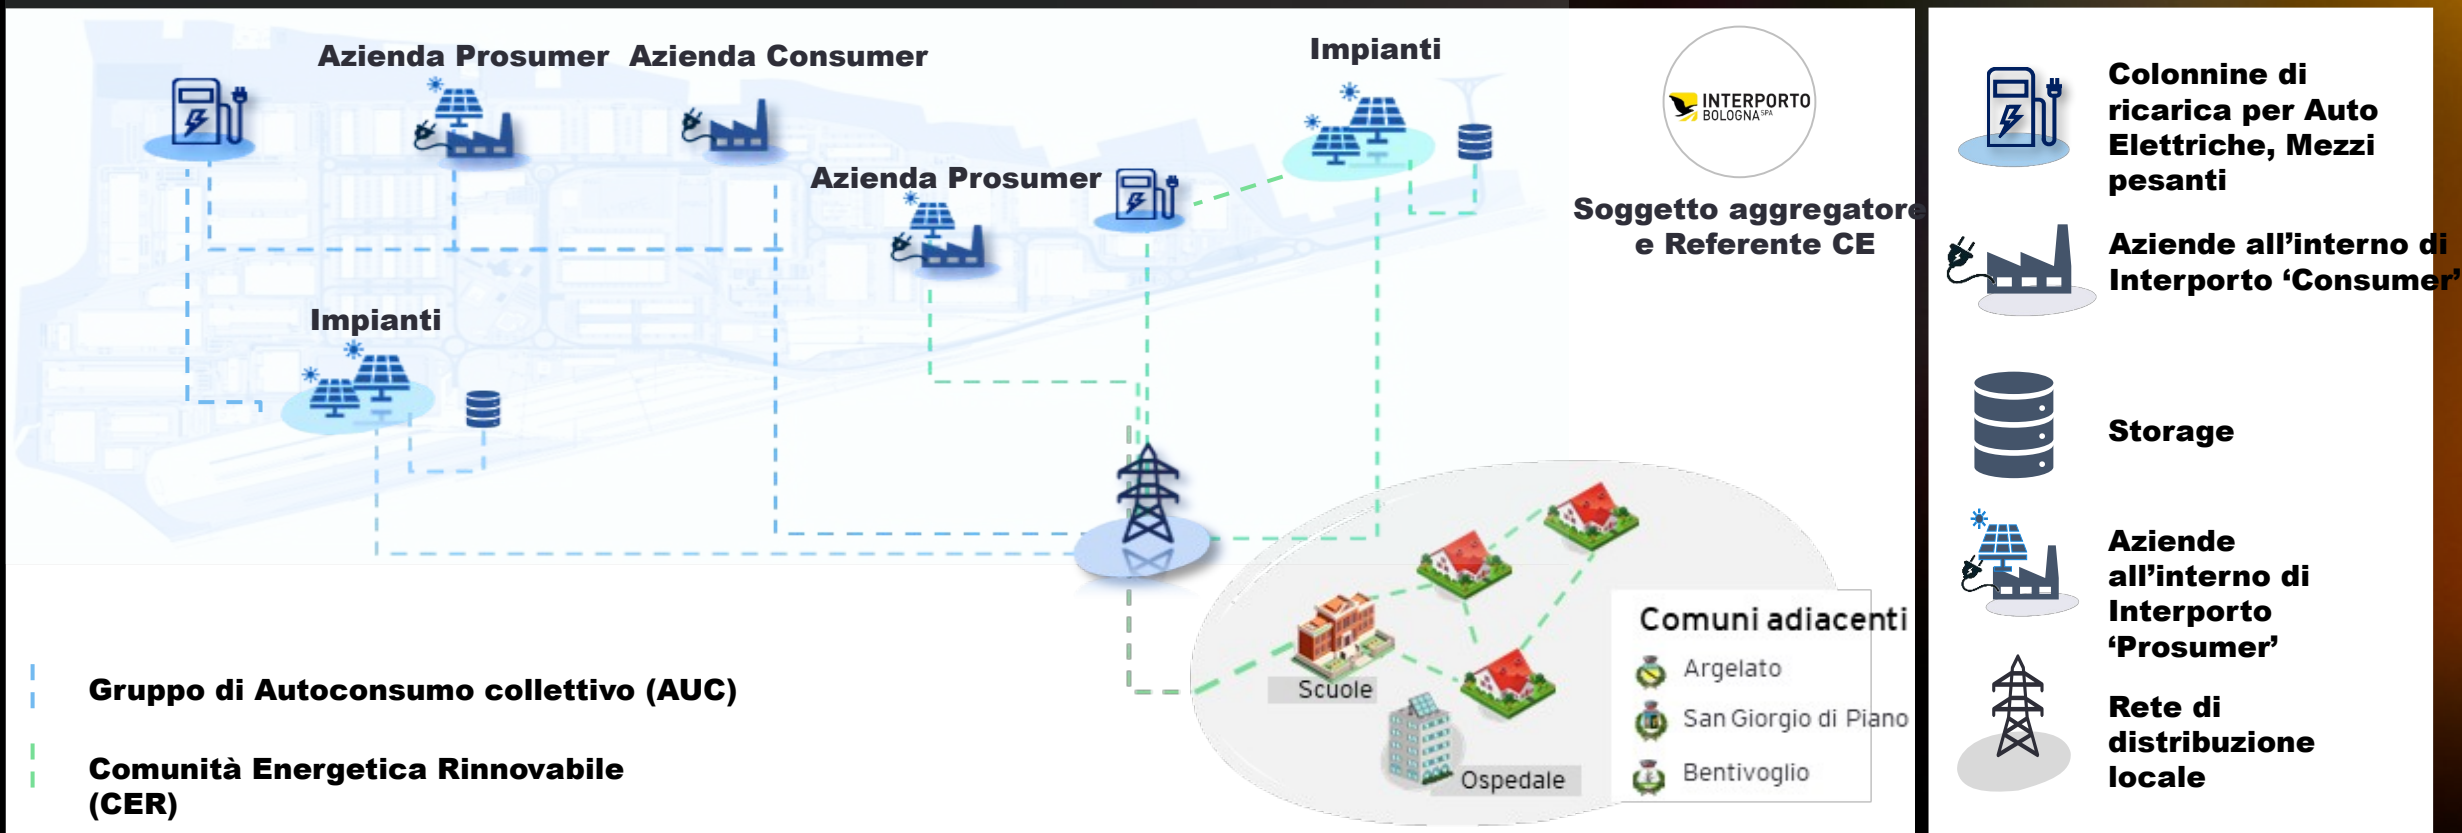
Azienda Prosumer Azienda Consumer

Impianti

INTERPORTO BOLOGNA SPA

Azienda Prosumer

Soggetto aggregatore e Referente CE

Impianti

Comuni adiacenti

Argelato

San Giorgio di Piano

Bentivoglio

Scuole

Ospedale

Gruppo di Autoconsumo collettivo (AUC)

Comunità Energetica Rinnovabile (CER)

Colonnine di ricarica per Auto Elettriche, Mezzi pesanti

Aziende all'interno di Interporto 'Consumer'

Storage

Aziende all'interno di Interporto 'Prosumer'

Rete di distribuzione locale